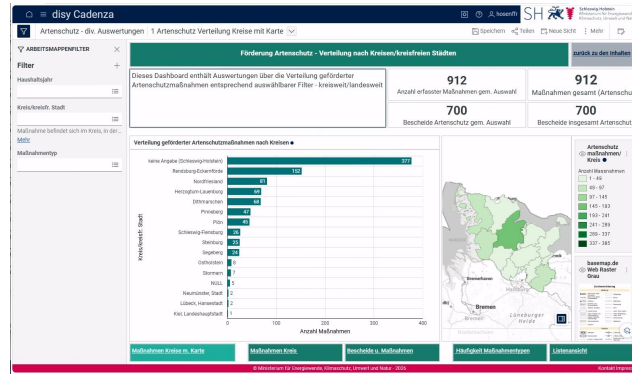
disy Cadenza

hosenfl

SH Schleswig-Holstein Ministerium für Energiewende, Klimaschutz, Umwelt und Natur

Artenschutz - div. Auswertungen | 1 Artenschutz Verteilung Kreise mit Karte

Speichern Teilen Neue Sicht Mehr

ARBEITSMAPPENFILTER

Filter

Haushaltsjahr

Kreis/kreisfr. Stadt

Maßnahme befindet sich im Kreis, in der...

Mehr

Maßnahmentyp

Förderung Artenschutz - Verteilung nach Kreisen/kreisfreien Städten

zurück zu den Inhalten

Dieses Dashboard enthält Auswertungen über die Verteilung geförderter Artenschutzmaßnahmen entsprechend auswählbarer Filter - kreisweit/landesweit

912
Anzahl erfasster Maßnahmen gem. Auswahl

912
Maßnahmen gesamt (Artenschutz

700
Bescheide Artenschutz gem. Auswahl

700
Bescheide insgesamt Artenschutz

Verteilung geförderter Artenschutzmaßnahmen nach Kreisen

| Kreis/kreisfr. Stadt | Anzahl Maßnahmen |
|---|---|
| keine Angabe (Schleswig-Holstein) | 377 |
| Rendsburg-Eckernförde | 152 |
| Nordfriesland | 81 |
| Herzogtum-Lauenburg | 69 |
| Dithmarschen | 68 |
| Pinneberg | 47 |
| Plön | 45 |
| Schleswig-Flensburg | 26 |
| Steinburg | 25 |
| Segeberg | 24 |
| Ostholstein | 8 |
| Stormarn | 7 |
| NULL | 5 |
| Neumünster, Stadt | 2 |
| Lübeck, Hansestadt | 2 |
| Kiel, Landeshauptstadt | 1 |

0 100 200 300 400
Anzahl Maßnahmen

Bremen
Lüneburger Heide

Artenschutz maßnahmen/ Kreis
Anzahl Massnahmen
1 - 46
46 - 97
97 - 145
145 - 193
193 - 241
241 - 289
289 - 337
337 - 385

basemap.de Web Raster Grau

Maßnahmen Kreise m. Karte | Maßnahmen Kreis | Bescheide u. Maßnahmen | Häufigkeit Maßnahmentypen | Listenansicht

© Ministerium für Energiewende, Klimaschutz, Umwelt und Natur - 2026

Kontakt Impres